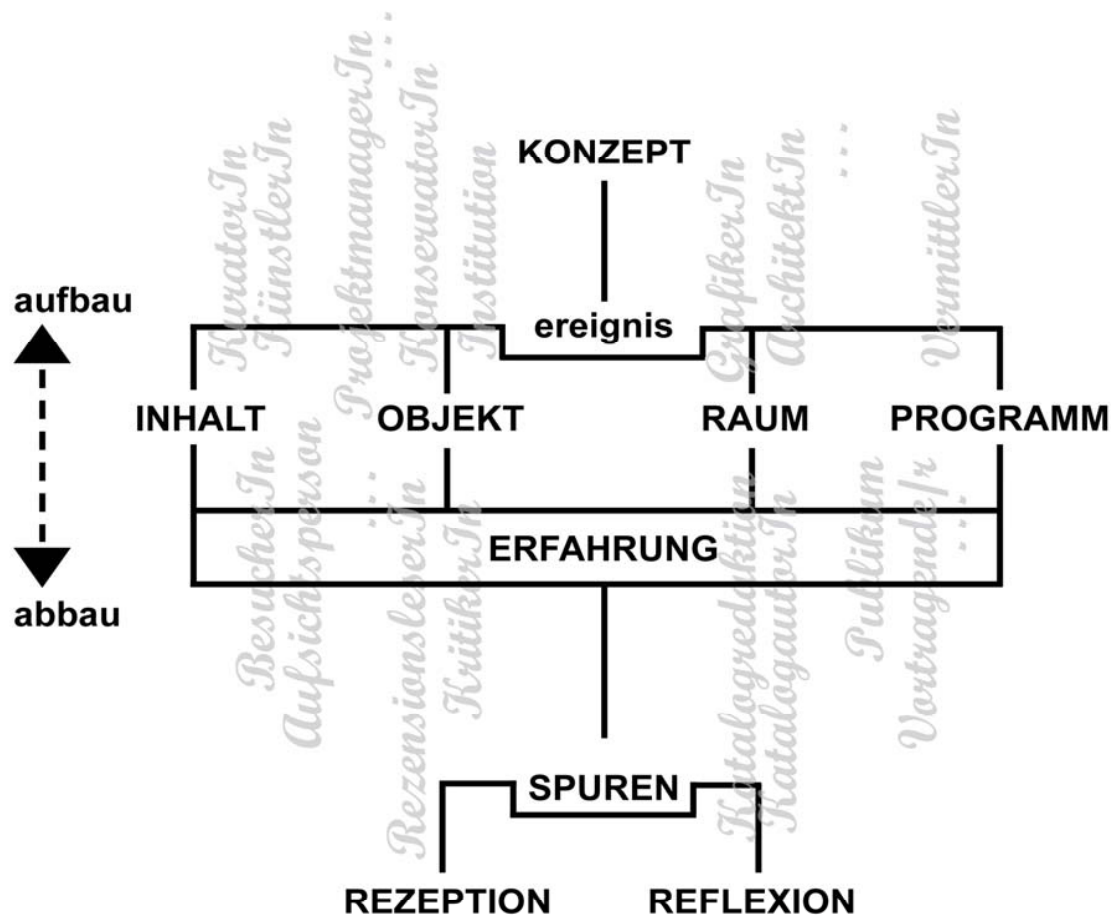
KONZEPT

aufbau

ereignis

INHALT OBJEKT RAUM PROGRAMM

ERFAHRUNG

abbau

SPUREN

REZEPTION REFLEXION

KuratorIn
KünstlerIn
ProjektmanagerIn
...
KonservatorIn
Institution
GrafikerIn
ArchitektIn
...
VermittlerIn

BesucherIn
Aufsichtsperson
...
RezensionsleserIn
KritikerIn
Katalogredaktion
KatalogautorIn
Publikum
Vortragende/r
...